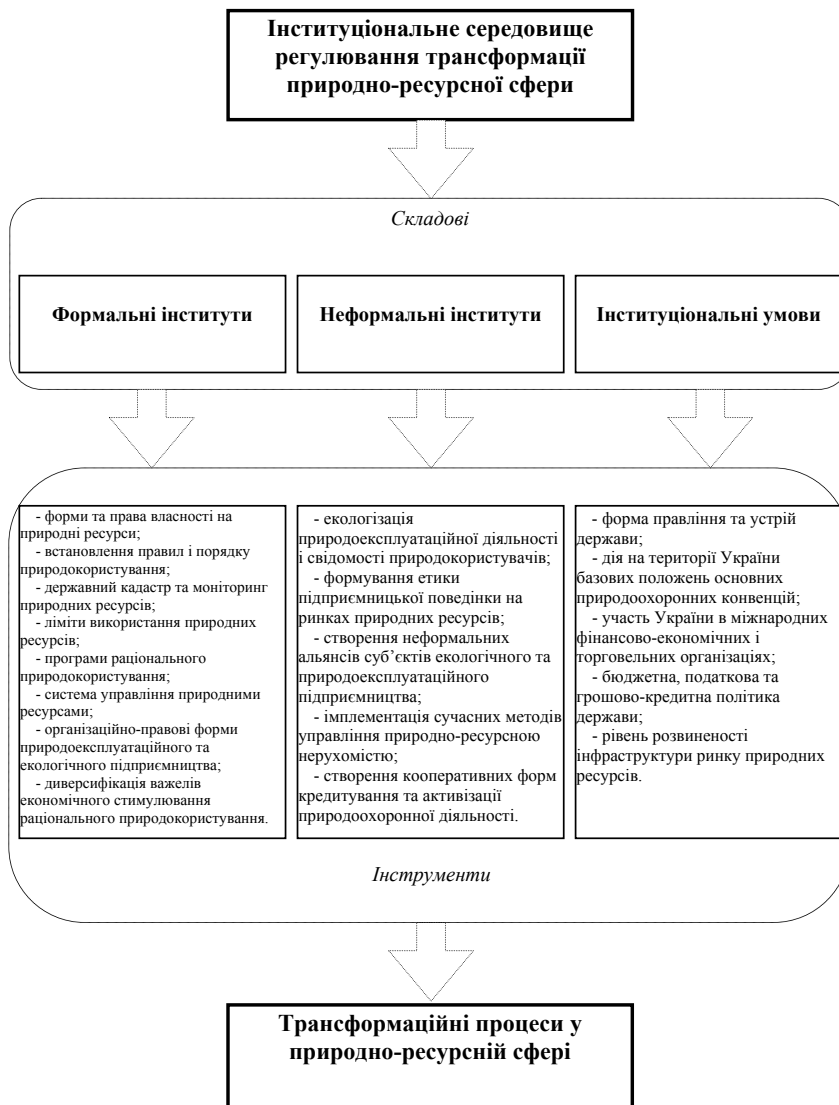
Інституціональне середовище регулювання трансформації природно-ресурсної сфери

Складові

Формальні інститути

Неформальні інститути

Інституціональні умови

- форми та права власності на природні ресурси;
- встановлення правил і порядку природокористування;
- державний кадастр та моніторинг природних ресурсів;
- ліміти використання природних ресурсів;
- програми раціонального природокористування;
- система управління природними ресурсами;
- організаційно-правові форми природоексплуатаційного та екологічного підприємництва;
- диверсифікація важелів економічного стимулювання раціонального природокористування.

- екологізація природоексплуатаційної діяльності і свідомості природокористувачів;
- формування етики підприємницької поведінки на ринках природних ресурсів;
- створення неформальних альянсів суб'єктів екологічного та природоексплуатаційного підприємництва;
- імплементація сучасних методів управління природно-ресурсною нерухомістю;
- створення кооперативних форм кредитування та активізації природоохоронної діяльності.

- форма правління та устрій держави;
- дія на території України базових положень основних природоохоронних конвенцій;
- участь України в міжнародних фінансово-економічних і торговельних організаціях;
- бюджетна, податкова та грошово-кредитна політика держави;
- рівень розвиненості інфраструктури ринку природних ресурсів.

Інструменти

Трансформаційні процеси у природно-ресурсній сфері